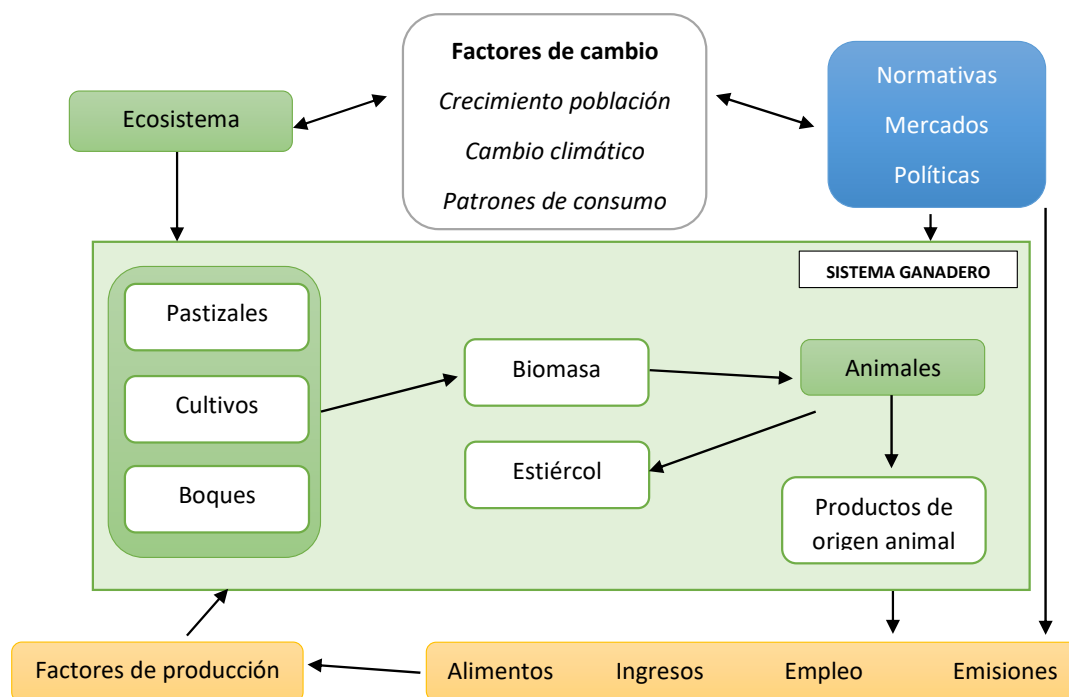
Factores de cambio

Crecimiento población

Cambio climático

Patrones de consumo

Ecosistema

Normativas

Mercados

Políticas

SISTEMA GANADERO

Pastizales

Cultivos

Boques

Biomasa

Animales

Estiércol

Productos de origen animal

Factores de producción

Alimentos

Ingresos

Empleo

Emisiones